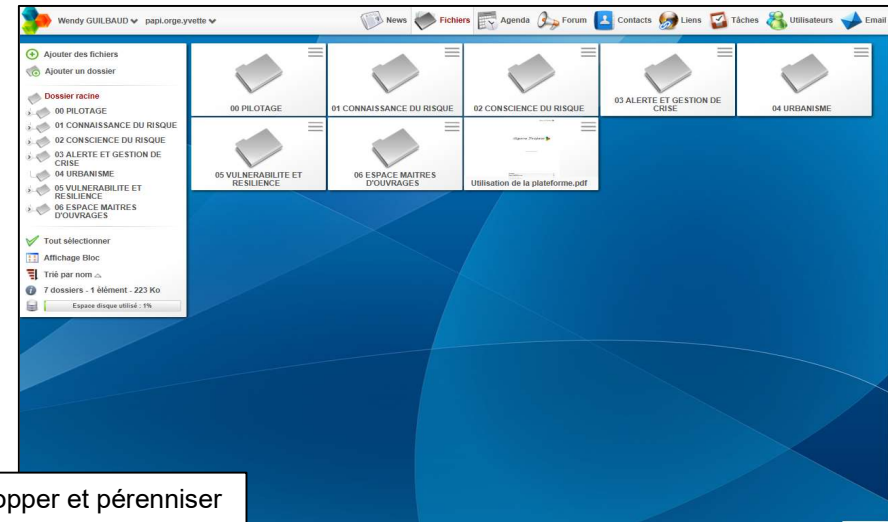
Wendy GUILBAUD papi.orge.yvette

News Fichiers Agenda Forum Contacts Liens Tâches Utilisateurs Email

Ajouter des fichiers
Ajouter un dossier

Dossier racine
00 PILOTAGE
01 CONNAISSANCE DU RISQUE
02 CONSCIENCE DU RISQUE
03 ALERTE ET GESTION DE CRISE
04 URBANISME
05 VULNERABILITE ET RESILIENCE
06 ESPACE MAITRES D'OUVRAGES

Tout sélectionner
Affichage Bloc
Trié par nom
7 dossiers - 1 élément - 223 Ko
Espace disque utilisé : 1%

00 PILOTAGE
01 CONNAISSANCE DU RISQUE
02 CONSCIENCE DU RISQUE
03 ALERTE ET GESTION DE CRISE
04 URBANISME
05 VULNERABILITE ET RESILIENCE
06 ESPACE MAITRES D'OUVRAGES
Utilisation de la plateforme.pdf

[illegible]opper et pérenniser